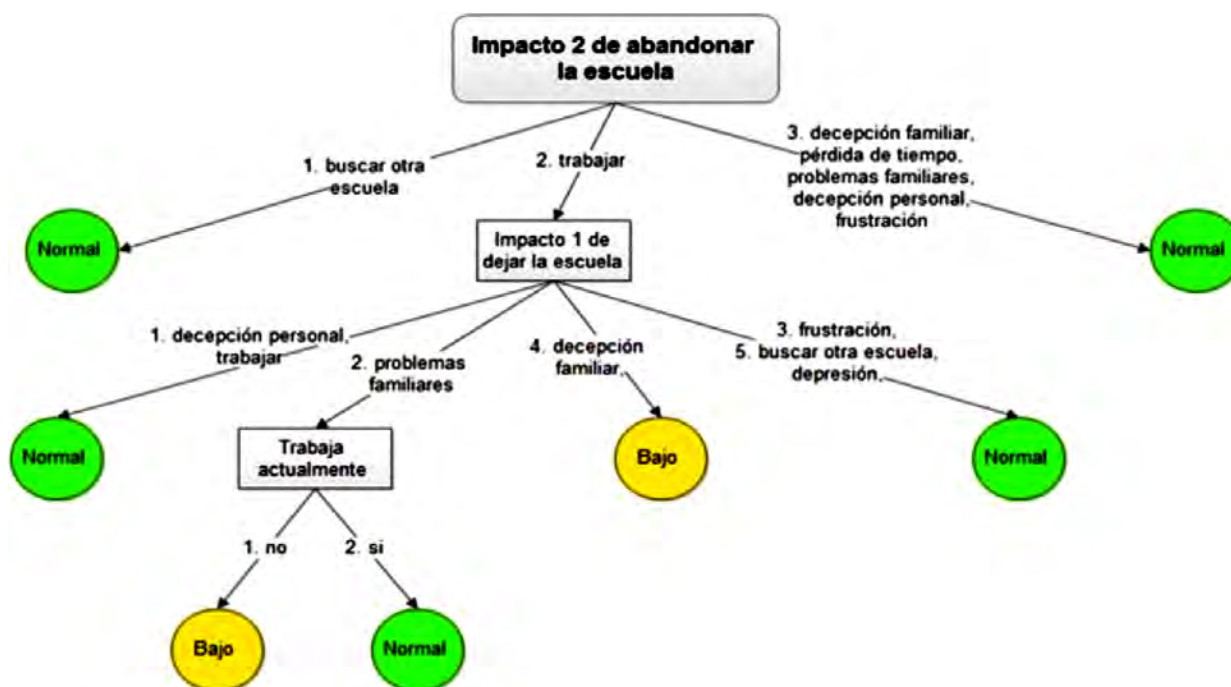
Impacto 2 de abandonar la escuela

1. buscar otra escuela

2. trabajar

3. decepción familiar, pérdida de tiempo, problemas familiares, decepción personal, frustración

Normal

Impacto 1 de dejar la escuela

Normal

1. decepción personal, trabajar

2. problemas familiares

4. decepción familiar,

3. frustración, 5. buscar otra escuela, depresión,

Normal

Trabaja actualmente

Bajo

Normal

1. no

2. si

Bajo

Normal